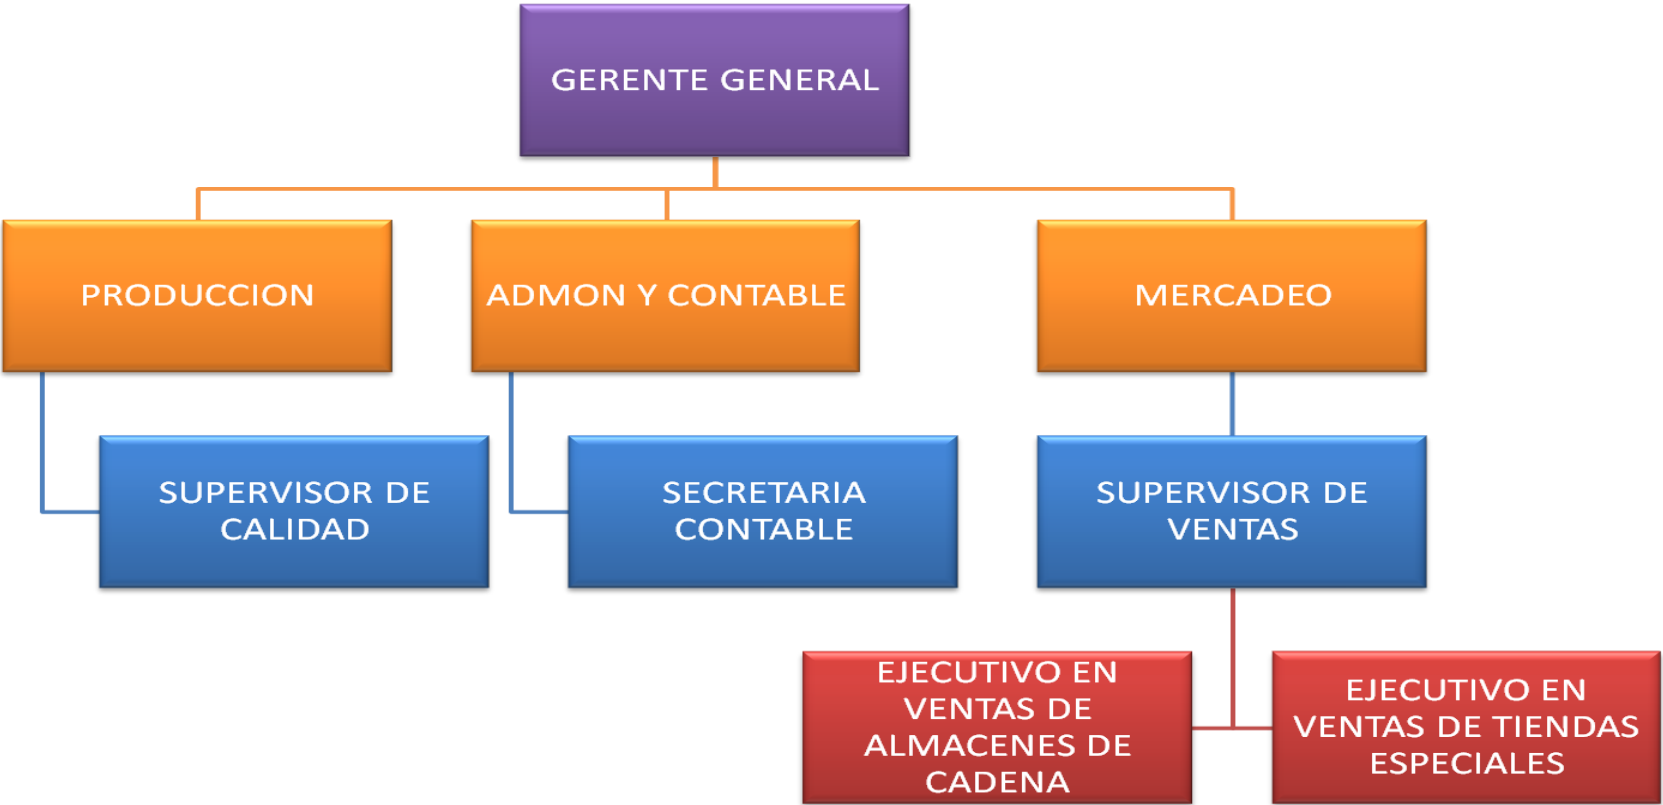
GERENTE GENERAL

PRODUCCION

ADMON Y CONTABLE

MERCADEO

SUPERVISOR DE CALIDAD

SECRETARIA CONTABLE

SUPERVISOR DE VENTAS

EJECUTIVO EN VENTAS DE ALMACENES DE CADENA

EJECUTIVO EN VENTAS DE TIENDAS ESPECIALES